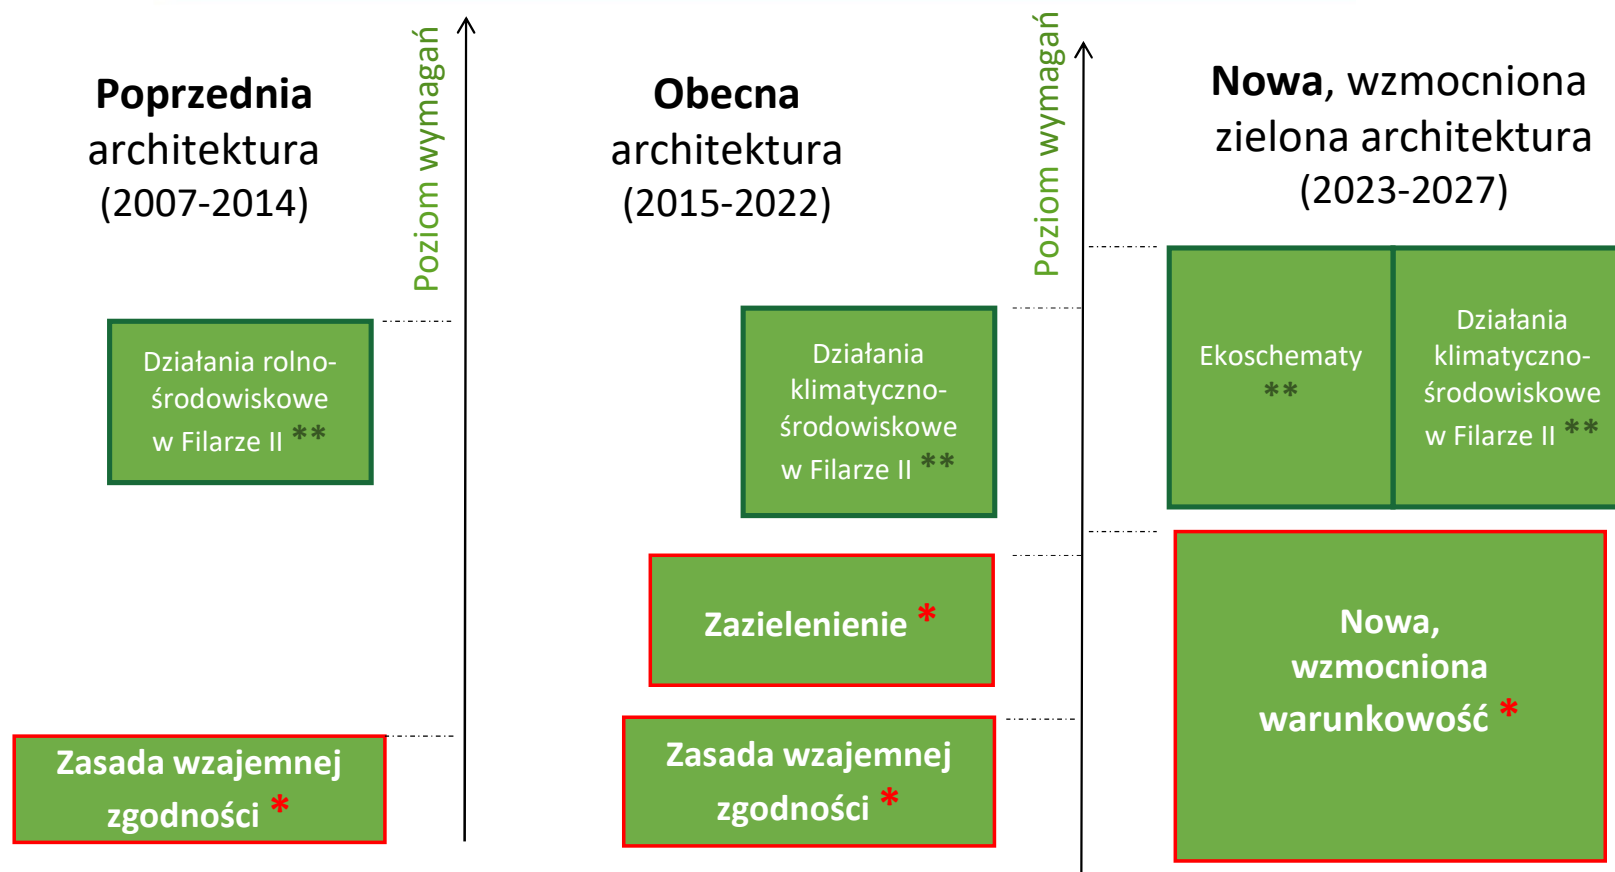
**Poprzednia** architektura (2007-2014)

Poziom wymagań

Działania rolno-środowiskowe w Filarze II **

Zasada wzajemnej zgodności *

**Obecna** architektura (2015-2022)

Działania klimatyczno-środowiskowe w Filarze II **

Zazielenienie *

Zasada wzajemnej zgodności *

Poziom wymagań

**Nowa**, wzmocniona zielona architektura (2023-2027)

Ekoschematy **

Działania klimatyczno-środowiskowe w Filarze II **

Nowa, wzmocniona warunkowość *